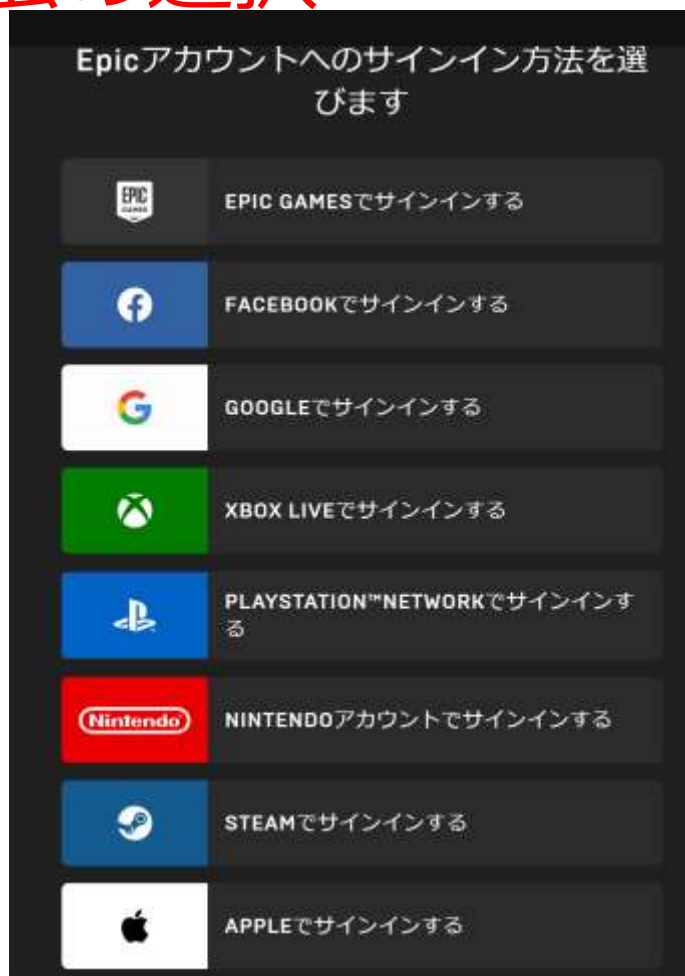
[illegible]

Epicアカウントへのサインイン方法を選びます

EPIC GAMES

EPIC GAMESでサインインする

FACEBOOKでサインインする

GOOGLEでサインインする

XBOX LIVEでサインインする

PLAYSTATION™NETWORKでサインインする

Nintendo

NINTENDOアカウントでサインインする

STEAMでサインインする

APPLEでサインインする